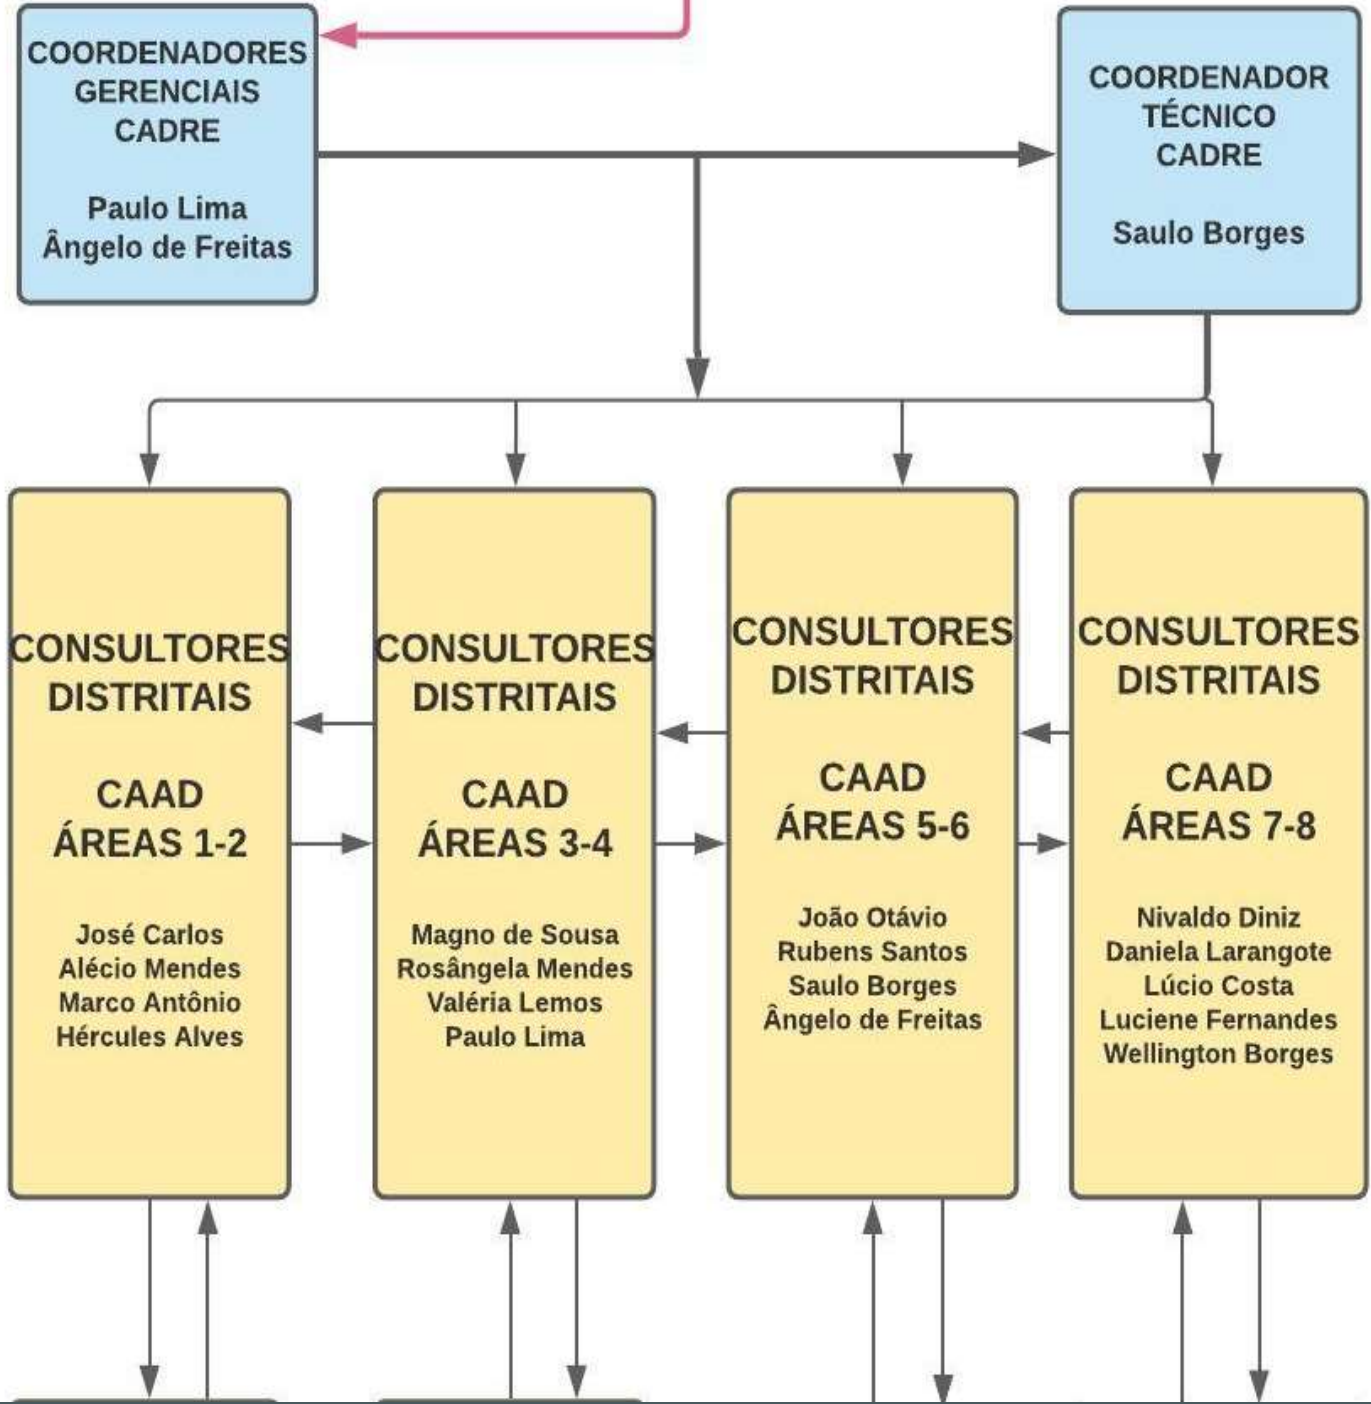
COORDENADORES GERENCIAIS CADRE

Paulo Lima
Ângelo de Freitas

COORDENADOR TÉCNICO CADRE

Saulo Borges

CONSULTORES DISTRITAIS

CAAD
ÁREAS 1-2

José Carlos
Alécio Mendes
Marco Antônio
Hércules Alves

CONSULTORES DISTRITAIS

CAAD
ÁREAS 3-4

Magno de Sousa
Rosângela Mendes
Valéria Lemos
Paulo Lima

CONSULTORES DISTRITAIS

CAAD
ÁREAS 5-6

João Otávio
Rubens Santos
Saulo Borges
Ângelo de Freitas

CONSULTORES DISTRITAIS

CAAD
ÁREAS 7-8

Nivaldo Diniz
Daniela Larangote
Lúcio Costa
Luciene Fernandes
Wellington Borges